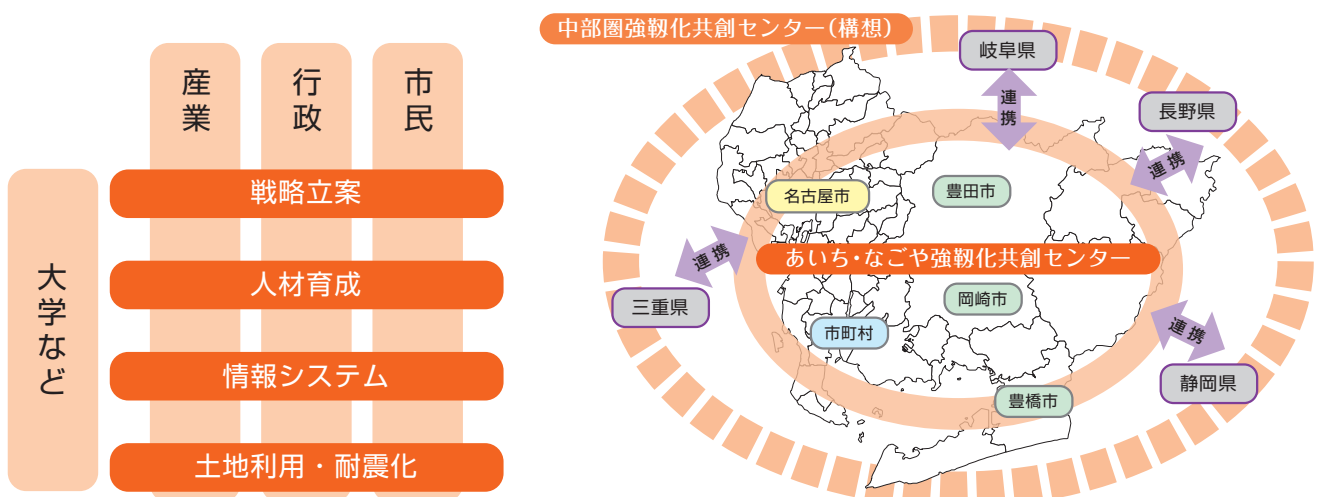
産業

行政

市民

大学など

戦略立案

人材育成

情報システム

土地利用・耐震化

中部圏強靭化共創センター（構想）

岐阜県

連携

長野県

連携

名古屋市

豊田市

連携

あいち・なごや強靭化共創センター

三重県

岡崎市

市町村

連携

静岡県

豊橋市